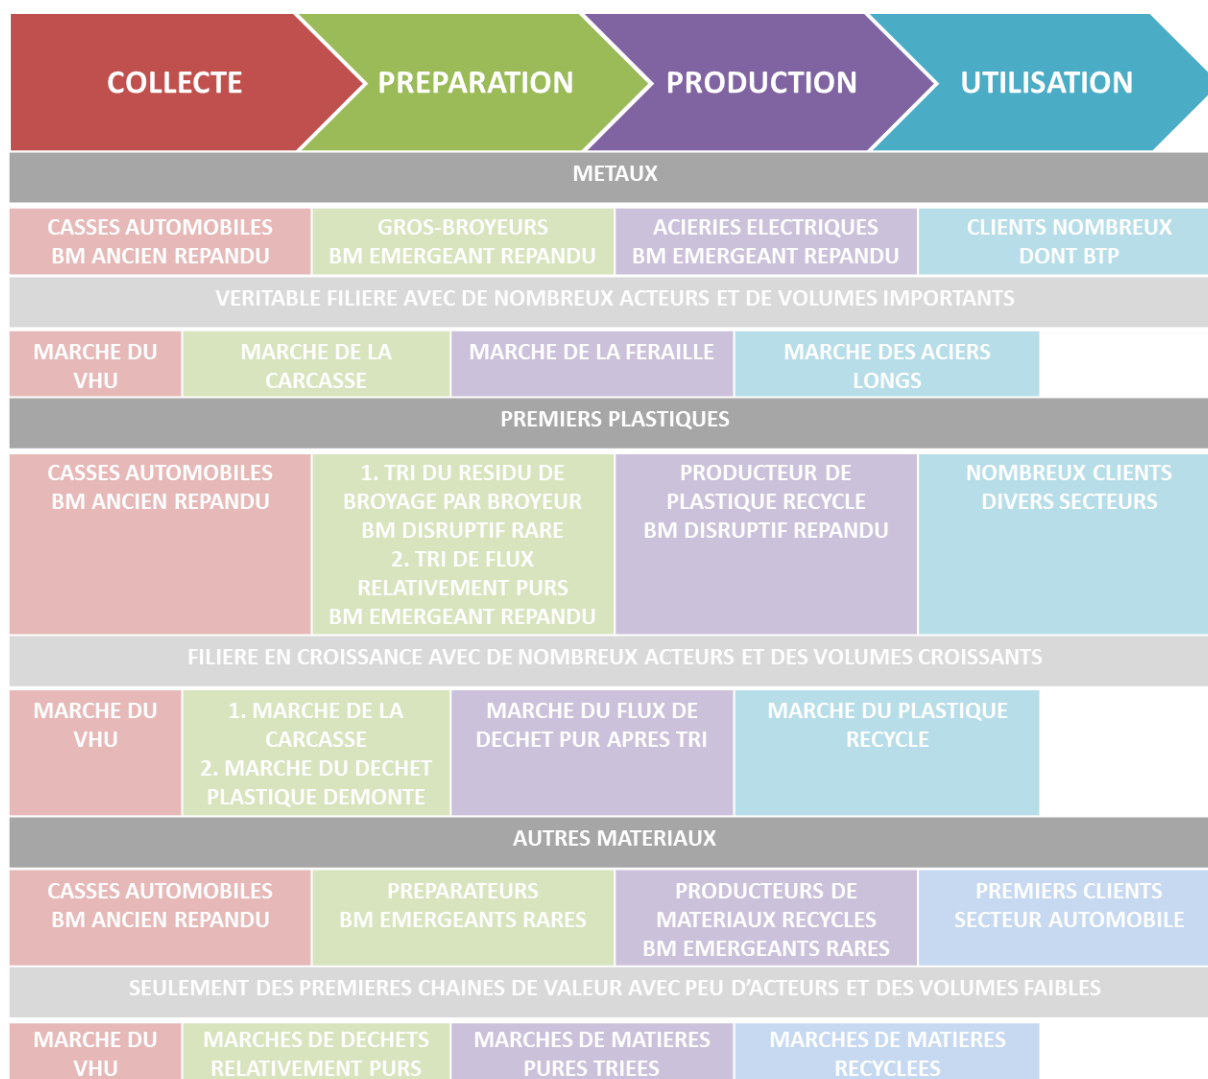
COLLECTE | PREPARATION | PRODUCTION | UTILISATION

METAUX

| CASSES AUTOMOBILES BM ANCIEN REPANDU | GROS-BROYEURS BM EMERGEANT REPANDU | ACIERIES ELECTRIQUES BM EMERGEANT REPANDU | CLIENTS NOMBREUX DONT BTP |
|---|---|---|---|

VERITABLE FILIERE AVEC DE NOMBREUX ACTEURS ET DE VOLUMES IMPORTANTS

| MARCHE DU VHU | MARCHE DE LA CARCASSE | MARCHE DE LA FERAILLE | MARCHE DES ACIERS LONGS |
|---|---|---|---|

PREMIERS PLASTIQUES

| CASSES AUTOMOBILES BM ANCIEN REPANDU | 1. TRI DU RESIDU DE BROYAGE PAR BROYEUR BM DISRUPTIF RARE 2. TRI DE FLUX RELATIVEMENT PURS BM EMERGEANT REPANDU | PRODUCTEUR DE PLASTIQUE RECYCLE BM DISRUPTIF REPANDU | NOMBREUX CLIENTS DIVERS SECTEURS |
|---|---|---|---|

FILIERE EN CROISSANCE AVEC DE NOMBREUX ACTEURS ET DES VOLUMES CROISSANTS

| MARCHE DU VHU | 1. MARCHE DE LA CARCASSE 2. MARCHE DU DECHET PLASTIQUE DEMONTE | MARCHE DU FLUX DE DECHET PUR APRES TRI | MARCHE DU PLASTIQUE RECYCLE |
|---|---|---|---|

AUTRES MATERIAUX

| CASSES AUTOMOBILES BM ANCIEN REPANDU | PREPARATEURS BM EMERGEANTS RARES | PRODUCTEURS DE MATERIAUX RECYCLES BM EMERGEANTS RARES | PREMIERS CLIENTS SECTEUR AUTOMOBILE |
|---|---|---|---|

SEULEMENT DES PREMIERES CHAINES DE VALEUR AVEC PEU D'ACTEURS ET DES VOLUMES FAIBLES

| MARCHE DU VHU | MARCHES DE DECHETS RELATIVEMENT PURS | MARCHES DE MATIERES PURES TRIEES | MARCHES DE MATIERES RECYCLEES |
|---|---|---|---|